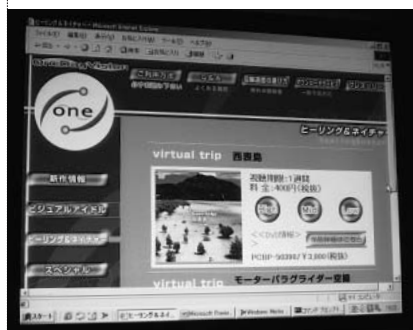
ヒーリング&ネイチャー - Microsoft Internet Explorer

one

ヒーリング&ネイチャー

virtual trip 西表島

視聴期間:1週間
料 金:400円(税抜)

<<DVD情報>>

PCBP-50397/¥3,800(税抜)

新作情報

ビジュアルアイドル

ヒーリング&ネイチャー

スペシャル

virtual trip モーターパラグライダー空撮

スタート

Microsoft Power

Windows Media